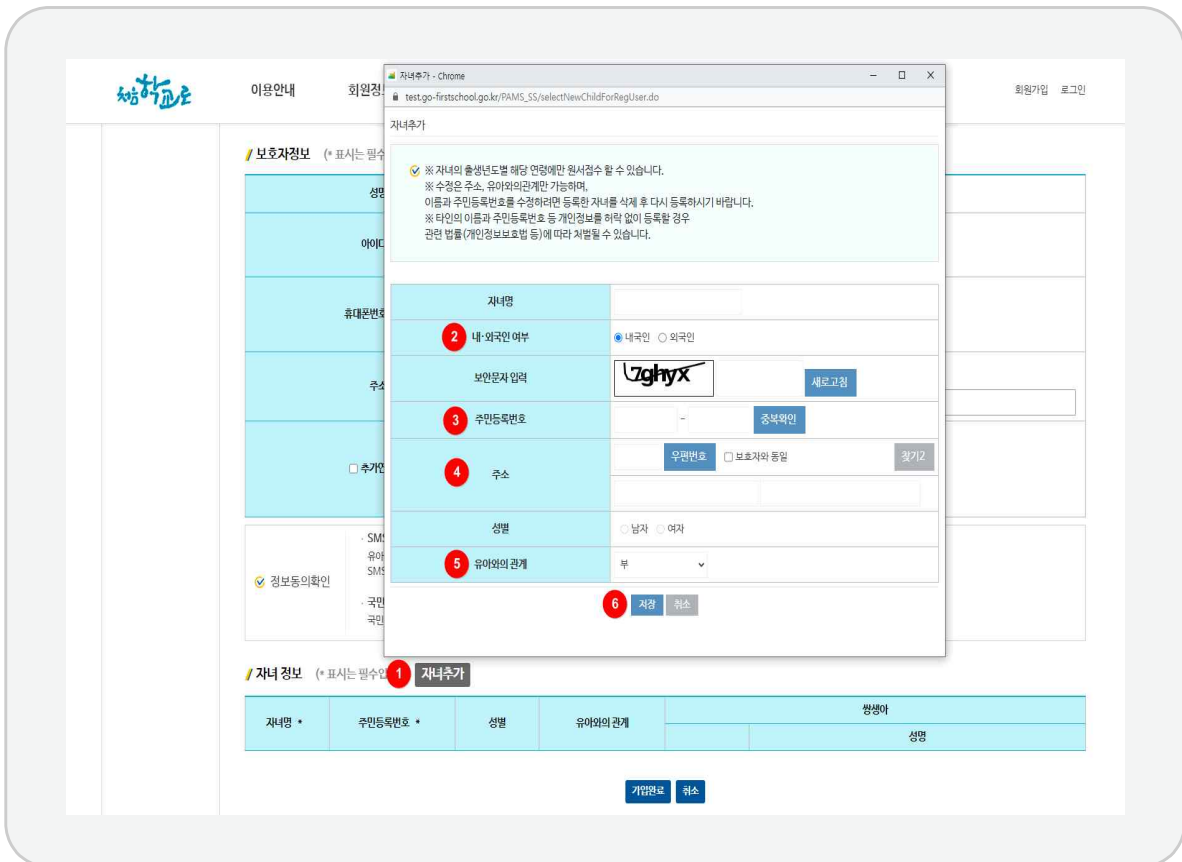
처음학교로 이용안내 회원정

회원가입 로그인

자녀추가 - Chrome
test.go-firstschool.go.kr/PAMS_SS/selectNewChildForRegUser.do

자녀추가

※ 자녀의 출생년도별 해당 연령에만 원서접수 할 수 있습니다.
※ 수정은 주소, 유아와의관계만 가능하며,
이름과 주민등록번호를 수정하려면 등록한 자녀를 삭제 후 다시 등록하시기 바랍니다.
※ 타인의 이름과 주민등록번호 등 개인정보를 허락 없이 등록할 경우
관련 법률(개인정보보호법 등)에 따라 처벌될 수 있습니다.

| | |
|---|---|
| 자녀명 | |
| 2 내·외국인 여부 | 내국인 외국인 |
| 보안문자 입력 | 7ghyx 새로고침 |
| 3 주민등록번호 | - 중복확인 |
| 4 주소 | 우편번호 보호자와 동일 찾기2 |
| 성별 | 남자 여자 |
| 5 유아와의 관계 | 부 |

6 저장 취소

보호자정보 (* 표시는 필수

성명
아이디
휴대폰번호
주소
추가

SMS
유아
SMS
정보동의확인
국민
국민

자녀 정보 (* 표시는 필수입 1 자녀추가

| 자녀명 * | 주민등록번호 * | 성별 | 유아와의 관계 | 쌍생아 | |
|---|---|---|---|---|---|
| | | | | | 성명 |

가입완료 취소